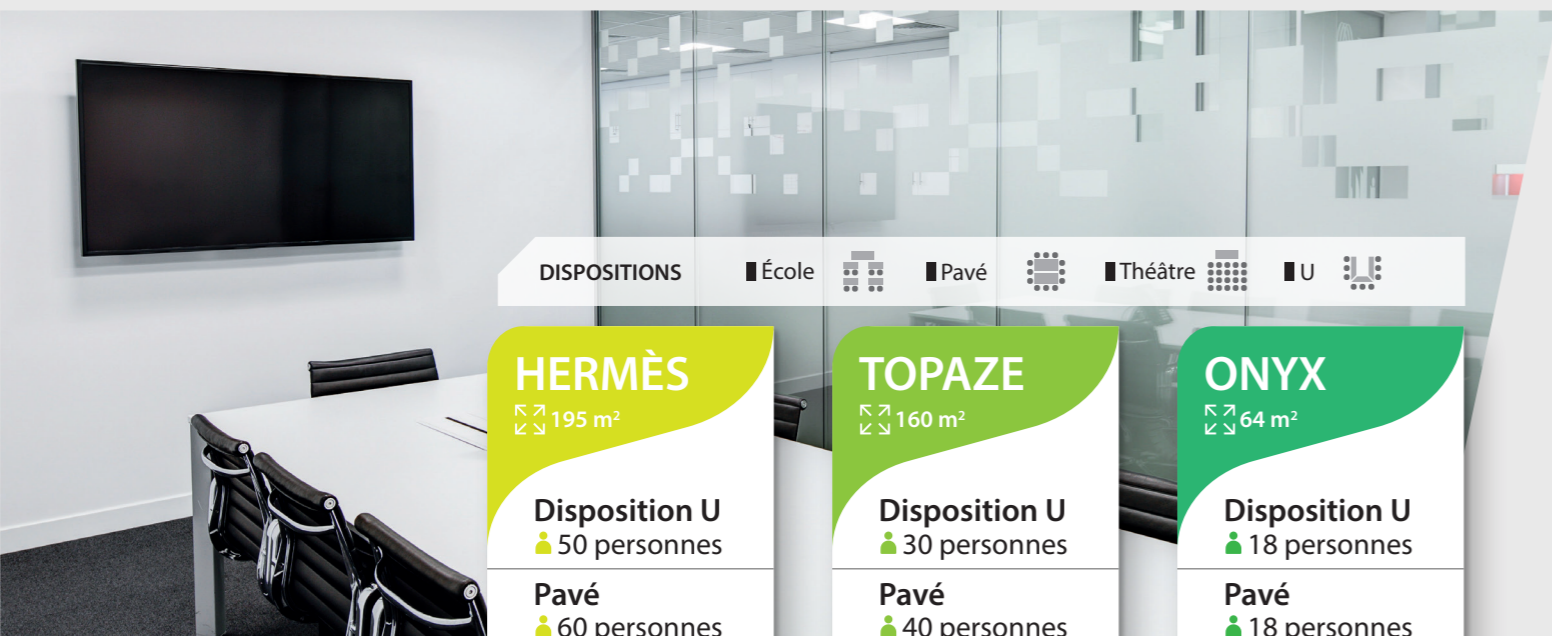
DISPOSITIONS École Pavé Théâtre U

HERMÈS
195 m²
Disposition U
50 personnes
Pavé
60 personnes

TOPAZE
160 m²
Disposition U
30 personnes
Pavé
40 personnes

ONYX
64 m²
Disposition U
18 personnes
Pavé
18 personnes